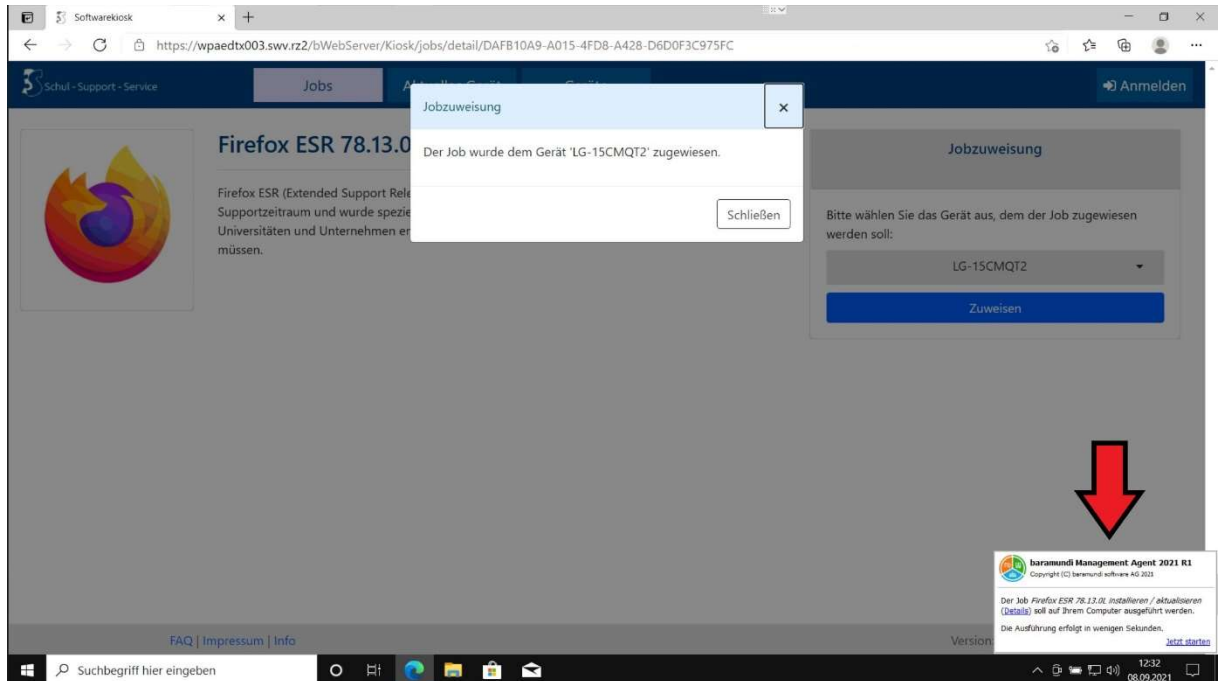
Softwarekiosk

https://wpaedtx003.swv.rz2/bWebServer/Kiosk/jobs/detail/DAFB10A9-A015-4FD8-A428-D6D0F3C975FC

Schul - Support - Service

Jobs

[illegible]

Anmelden

Firefox ESR 78.13.0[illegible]

Firefox ESR (Extended Support Rele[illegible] Supportzeitraum und wurde spezie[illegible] Universitäten und Unternehmen er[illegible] müssen.

Jobzuweisung

Der Job wurde dem Gerät 'LG-15CMQT2' zugewiesen.

Schließen

Jobzuweisung

Bitte wählen Sie das Gerät aus, dem der Job zugewiesen werden soll:

LG-15CMQT2

Zuweisen

baramundi Management Agent 2021 R1
Copyright (C) baramundi software AG 2021

Der Job Firefox ESR 78.13.0L installieren / aktualisieren (Details) soll auf Ihrem Computer ausgeführt werden.

Die Ausführung erfolgt in wenigen Sekunden.

Jetzt starten

FAQ | Impressum | Info

Version

Suchbegriff hier eingeben

12:32
08.09.2021